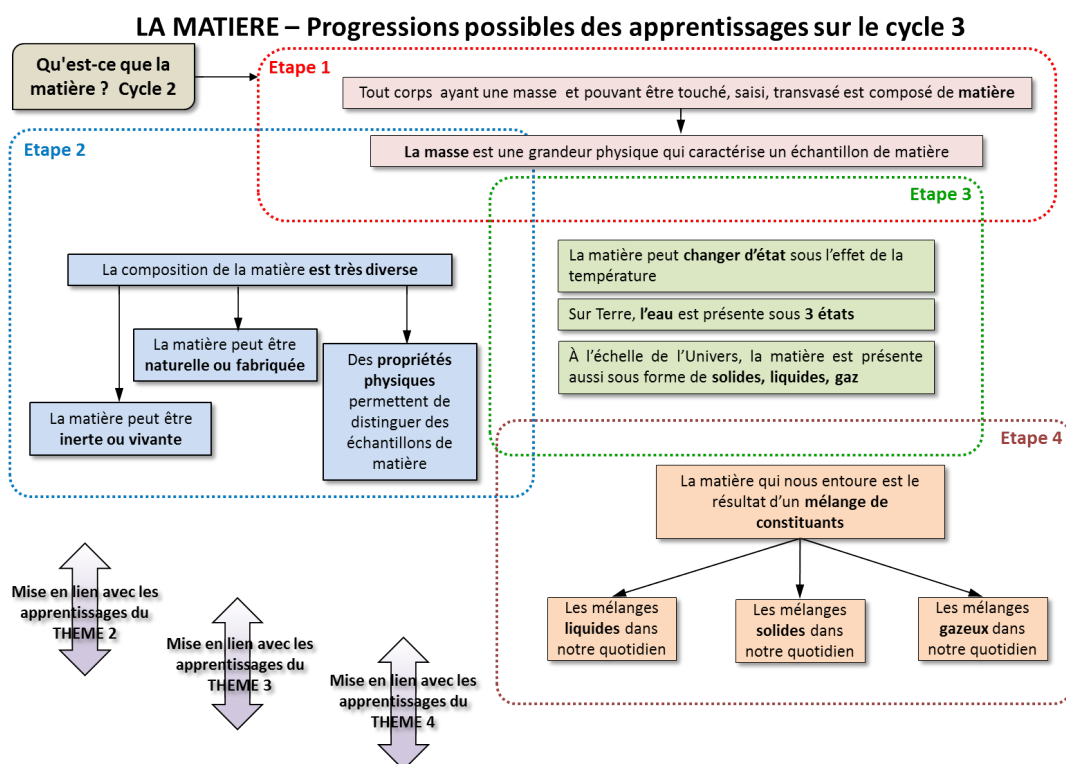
LA MATIERE – Progressions possibles des apprentissages sur le cycle 3

Qu'est-ce que la matière ? Cycle 2

Etape 1

Tout corps ayant une masse et pouvant être touché, saisi, transvasé est composé de matière

La masse est une grandeur physique qui caractérise un échantillon de matière

Etape 2

La composition de la matière est très diverse

La matière peut être naturelle ou fabriquée

Des propriétés physiques permettent de distinguer des échantillons de matière

La matière peut être inerte ou vivante

Etape 3

La matière peut changer d'état sous l'effet de la température

Sur Terre, l'eau est présente sous 3 états

À l'échelle de l'Univers, la matière est présente aussi sous forme de solides, liquides, gaz

Etape 4

La matière qui nous entoure est le résultat d'un mélange de constituants

Les mélanges liquides dans notre quotidien

Les mélanges solides dans notre quotidien

Les mélanges gazeux dans notre quotidien

Mise en lien avec les apprentissages du THEME 2

Mise en lien avec les apprentissages du THEME 3

Mise en lien avec les apprentissages du THEME 4